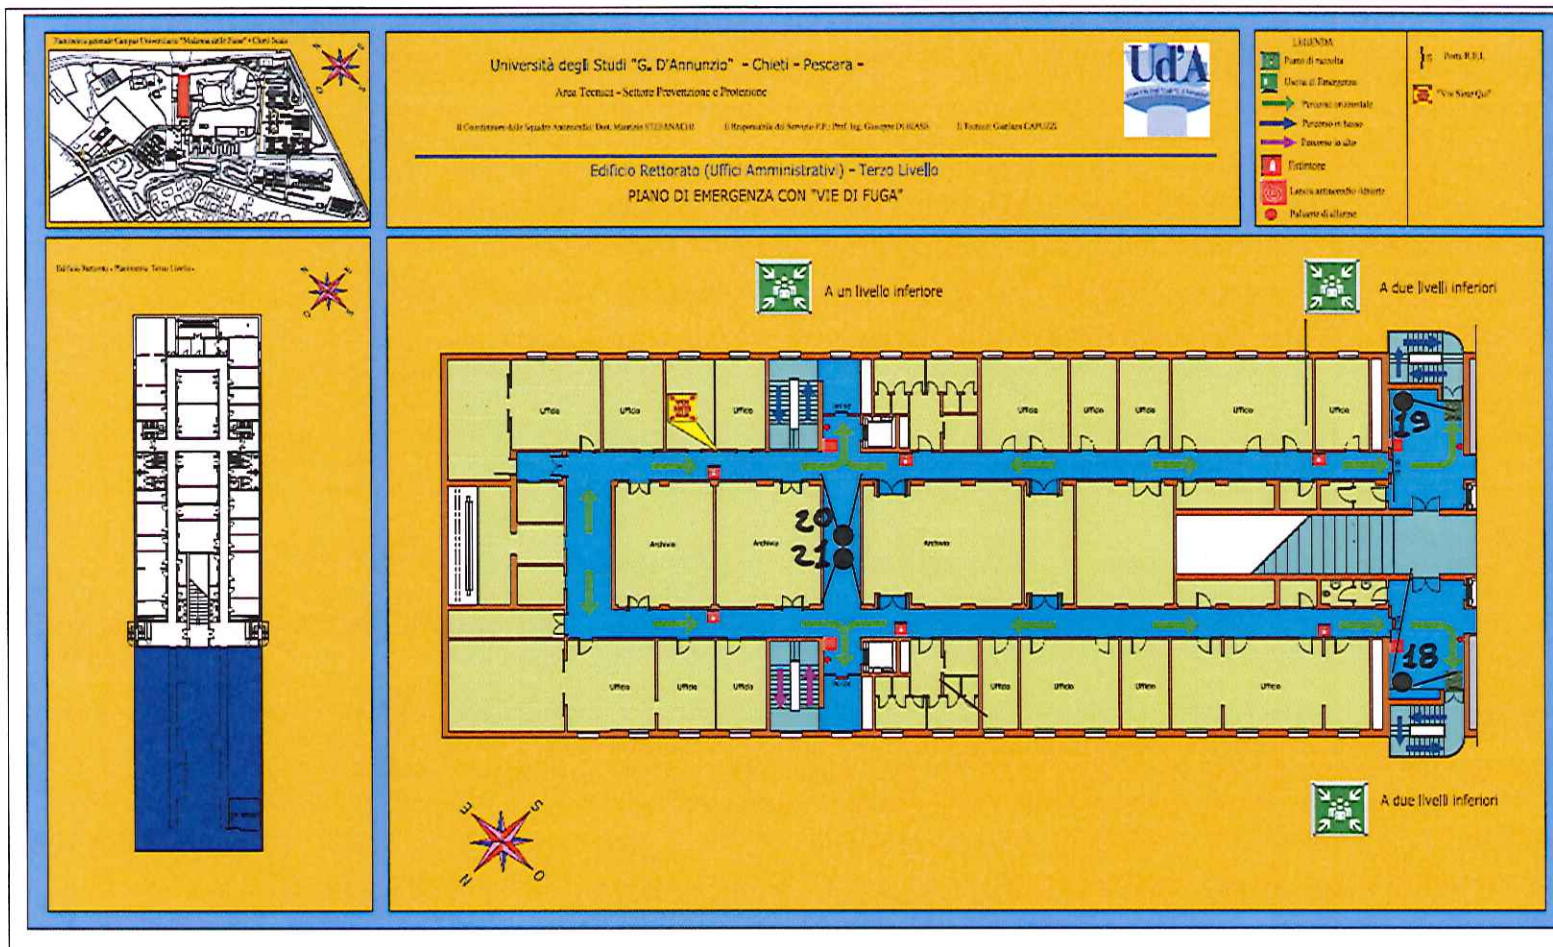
Planimetria generale Campus Universitario "Madonna delle Piane" - Chieti Scalo

Università degli Studi "G. D'Annunzio" - Chieti - Pescara -

Area Tecnica - Settore Prevenzione e Protezione

Il Coordinatore delle Squadre Antincendio: Dott. Maurizio STEFANACHI    Il Responsabile del Servizio P.P.: Prof. Ing. Giuseppe DI BIASE    Il Tecnico: Gianluca CAPUZZI

Ud'A

Edificio Rettorato (Uffici Amministrativi) - Terzo Livello

PIANO DI EMERGENZA CON "VIE DI FUGA"

LEGENDA
Punto di raccolta
Uscita di Emergenza
Percorso orizzontale
Percorso in basso
Percorso in alto
Estintore
Lancia antincendio Allarme
Pulsante di allarme
Porta R.E.I.
"Voi Siete Qui"

Edificio Rettorato - Planimetria Terzo Livello -

A un livello inferiore

A due livelli inferiori

Ufficio Ufficio Ufficio Ufficio Ufficio Ufficio Ufficio Ufficio

Archivio Archivio Archivio

Ufficio Ufficio Ufficio Ufficio Ufficio Ufficio Ufficio

19

20

21

18

A due livelli inferiori

E S O N